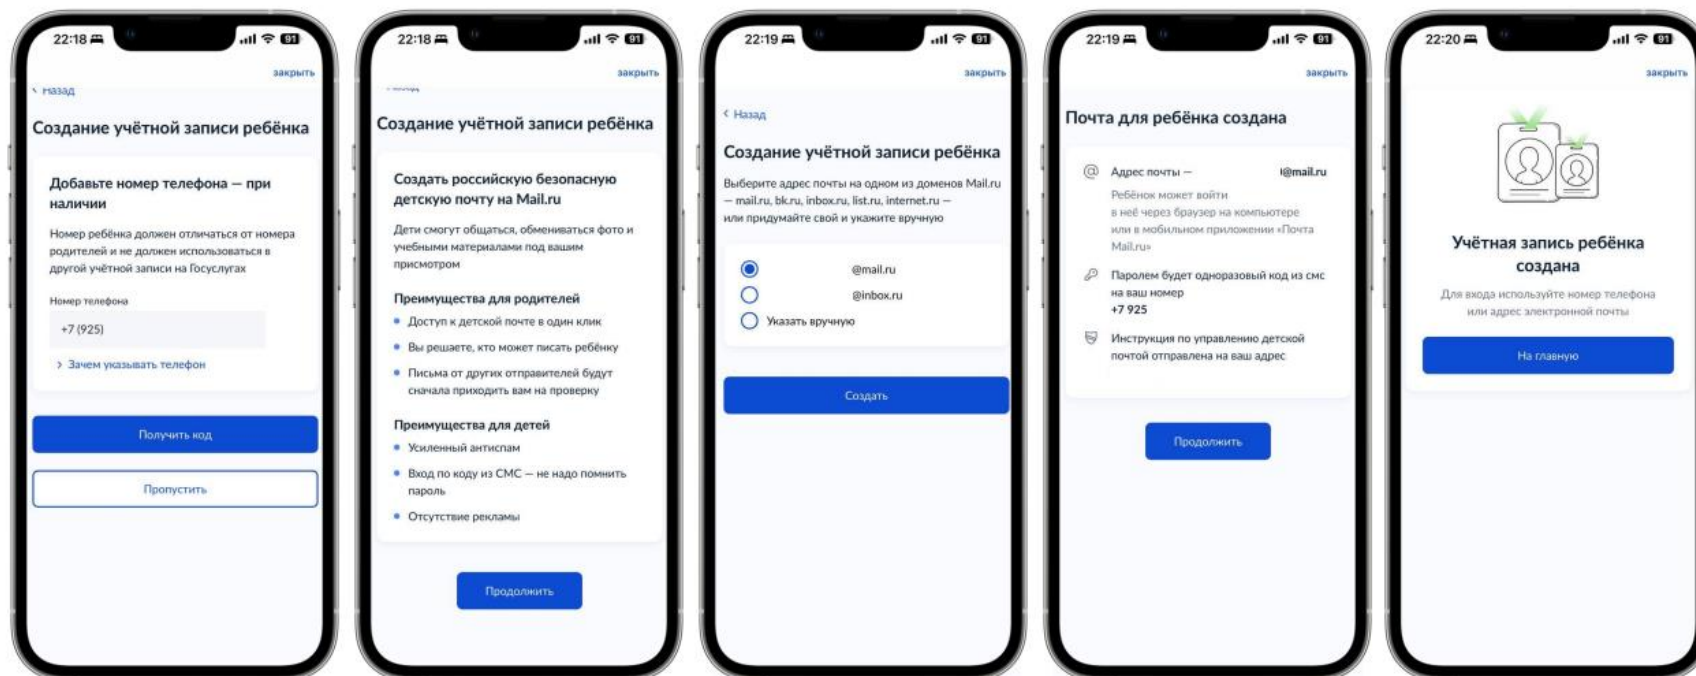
22:18

закрыть

‹ Назад

Создание учётной записи ребёнка

Добавьте номер телефона — при наличии

Номер ребёнка должен отличаться от номера родителей и не должен использоваться в другой учётной записи на Госуслугах

Номер телефона

+7 (925)

› Зачем указывать телефон

Получить код

Пропустить

22:18

закрыть

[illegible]

Создание учётной записи ребёнка

Создать российскую безопасную детскую почту на Mail.ru

Дети смогут общаться, обмениваться фото и учебными материалами под вашим присмотром

Преимущества для родителей

• Доступ к детской почте в один клик

• Вы решаете, кто может писать ребёнку

• Письма от других отправителей будут сначала приходить вам на проверку

Преимущества для детей

• Усиленный антиспам

• Вход по коду из СМС — не надо помнить пароль

• Отсутствие рекламы

Продолжить

22:19

закрыть

‹ Назад

Создание учётной записи ребёнка

Выберите адрес почты на одном из доменов Mail.ru — mail.ru, bk.ru, inbox.ru, list.ru, internet.ru — или придумайте свой и укажите вручную

@mail.ru

@inbox.ru

Указать вручную

Создать

22:19

закрыть

Почта для ребёнка создана

Адрес почты — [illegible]@mail.ru

Ребёнок может войти в неё через браузер на компьютере или в мобильном приложении «Почта Mail.ru»

Паролем будет одноразовый код из смс на ваш номер
+7 925

Инструкция по управлению детской почтой отправлена на ваш адрес

Продолжить

22:20

закрыть

Учётная запись ребёнка создана

Для входа используйте номер телефона или адрес электронной почты

На главную